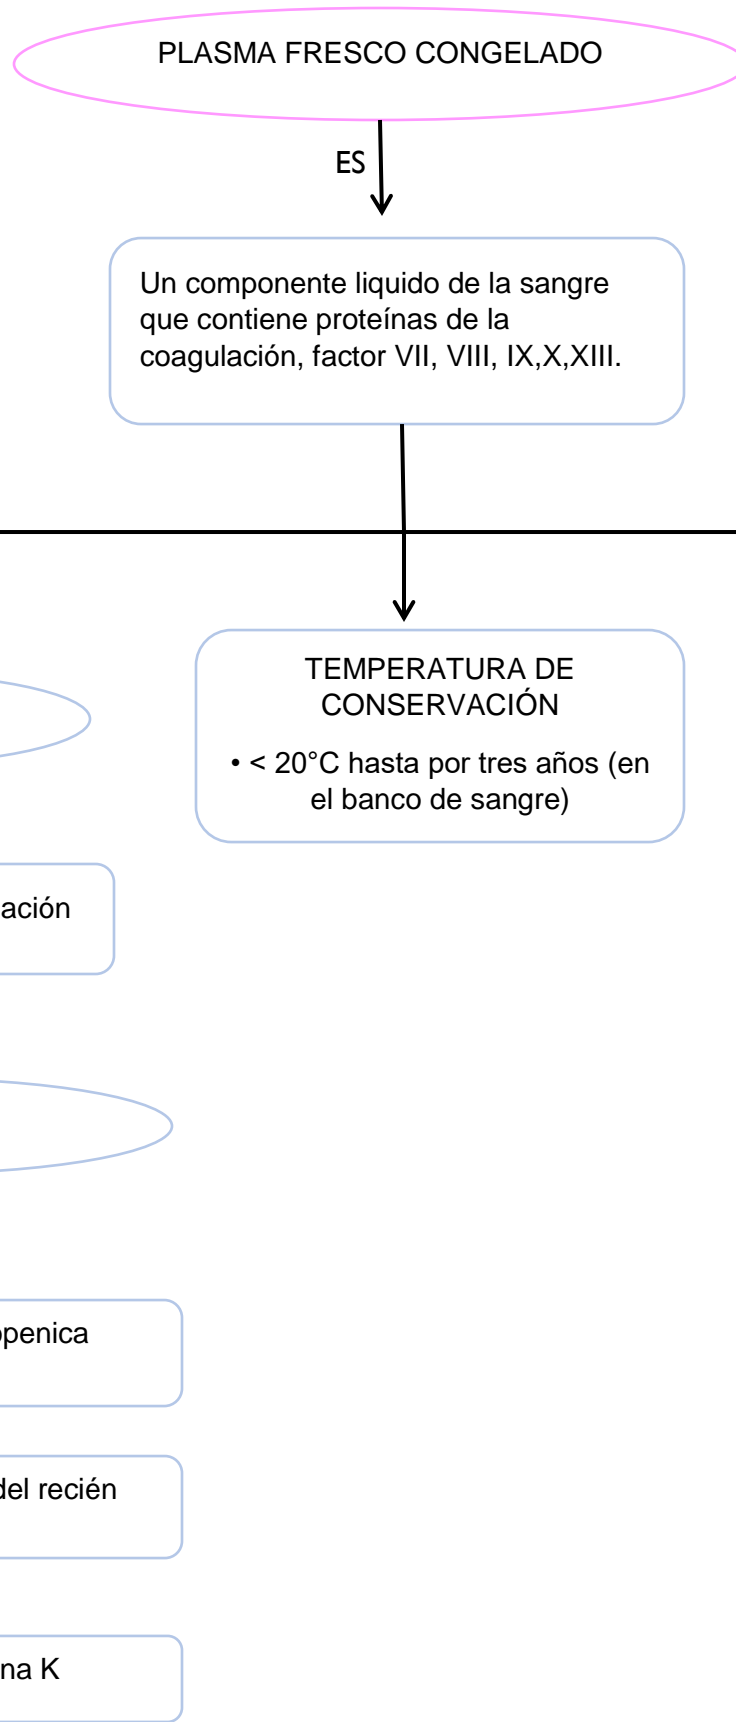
PLASMA FRESCO CONGELADO

ES

Un componente liquido de la sangre que contiene proteínas de la coagulación, factor VII, VIII, IX,X,XIII.

TEMPERATURA DE CONSERVACIÓN

• < 20°C hasta por tres años (en el banco de sangre)

ación

penica

del recién

na K